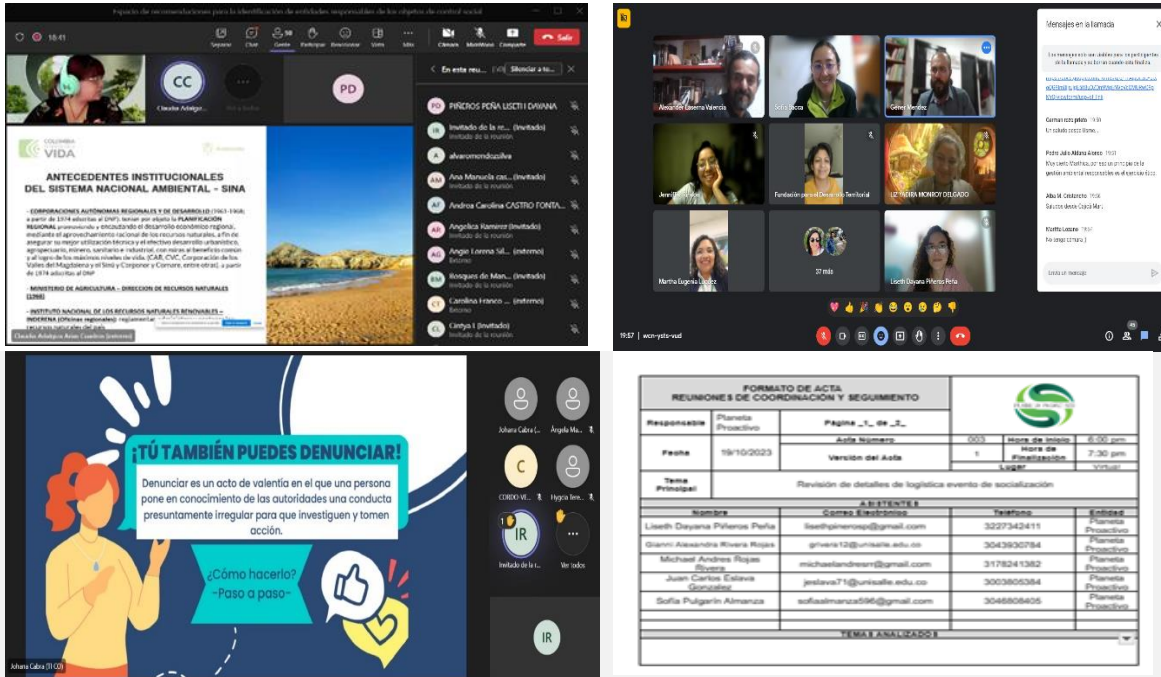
Espacio de recomendaciones para la identificación de entidades responsables de los objetos de control social

15:41

Reacionar Chat Gente Participar Reaccionar Vista Más Cámara Micrófono Compartir Salir

CC Claudia Adalgiza...

PD

En esta reu... Silenciar a to...

PIÑEROS PEÑA LISETH DAYANA

Invitado de la re... (Invitado) Invitado de la reunión

alvaromendozaliva

Ana Manuela cas... (Invitado) Invitado de la reunión

Andrea Carolina CASTRO FONTA...

Angelica Ramirez (Invitado) Invitado de la reunión

Angie Lorena Sil... (externo) Externo

Bosques de Man... (Invitado) Invitado de la reunión

Carolina Franco ... (externo) Externo

Cintya I (Invitado) Invitado de la reunión

COLOMBIA POTENCIA DE LA VIDA

ANTECEDENTES INSTITUCIONALES DEL SISTEMA NACIONAL AMBIENTAL - SINA

- CORPORACIONES AUTÓNOMAS REGIONALES Y DE DESARROLLO (1963-1968; a partir de 1974 adscritas al DNP), tenían por objeto la PLANIFICACIÓN REGIONAL promoviendo y encauzando el desarrollo económico regional, mediante el aprovechamiento de los recursos naturales, a fin de asegurar su mejor utilización técnica y el efectivo desarrollo urbanístico, agropecuario, minero, sanitario e industrial, con miras al beneficio común y el logro de los máximos niveles de vida. (CAR, CVC, Corporación de los Valles del Magdalena y el Sinú y Corponor y Cornare, entre otras); a partir de 1974 adscritas al DNP

- MINISTERIO DE AGRICULTURA - DIRECCION DE RECURSOS NATURALES (1968)

- INSTITUTO NACIONAL DE LOS RECURSOS NATURALES RENOVABLES - INDERENA (Oficinas regionales) reglamental... recursos naturales del país

Claudia Adalgiza Arias Cuadros (externo)

Mensajes en la llamada

Alexander Lasserna Valencia

Sofía Bacca

Gener Mendez

Jenn...

Fundación para el Desarrollo Territorial

LUZ NIDIA MONROY DELGADO

Martha Eugenia López

37 más

Liseth Dayana Piñeros Peña

Carman rota piloto 19:50

Un saludo desde Bosa...

Pedro Julio Aldana Alonso 19:50

Muy buena Martha...

Alba M. Castaneda 19:56

Saludos desde Ciudad Mar...

Martha Lozano 19:57

No tengo cámara :)

Envía un mensaje

19:57 | wcn-ysto-vud

Johana Cabra (...

Ángela Ma...

CORDO VE...

Hygcia Tere...

IR

Invitado de la r...

Ver todos

¡TÚ TAMBIÉN PUEDES DENUNCIAR!

Denunciar es un acto de valentía en el que una persona pone en conocimiento de las autoridades una conducta presuntamente irregular para que investiguen y tomen acción.

¿Cómo hacerlo? -Paso a paso-

Johana Cabra (TI CO)

FORMATO DE ACTA REUNIONES DE COORDINACIÓN Y SEGUIMIENTO

| Responsable | Planeta Proactivo | Página _1_ de _2_ | | | |
|---|---|---|---|---|---|
| Fecha | 19/10/2023 | Acta Número | 003 | Hora de Inicio | 6:00 pm |
| | | Versión del Acta | 1 | Hora de Finalización | 7:30 pm |
| | | | | Lugar | Virtual |
| Tema Principal | Revisión de detalles de logística evento de socialización | | | | |

ASISTENTES

| Nombre | Correo Electrónico | Teléfono | Entidad |
|---|---|---|---|
| Liseth Dayana Piñeros Peña | lisethpinerosp@gmail.com | 3227342411 | Planeta Proactivo |
| Gianni Alexandra Rivera Rojas | grivera12@unisalle.edu.co | 3043930784 | Planeta Proactivo |
| Michael Andres Rojas Rivera | michaelandresrr@gmail.com | 3178241382 | Planeta Proactivo |
| Juan Carlos Eslava Gonzalez | jeslava71@unisalle.edu.co | 3003805384 | Planeta Proactivo |
| Sofía Pulgarín Almanza | sofiaalmanza596@gmail.com | 3046808405 | Planeta Proactivo |

TEMAS ANALIZADOS